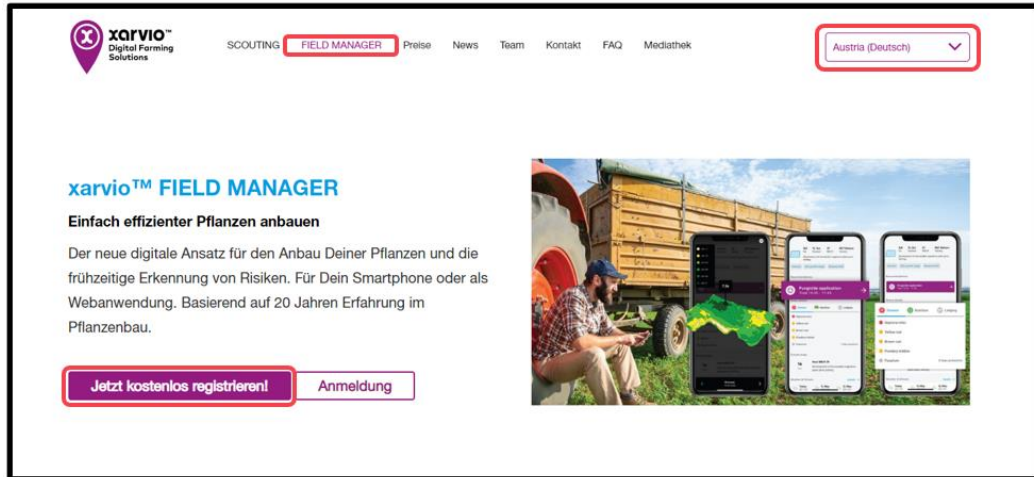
xarvio™
Digital Farming Solutions

SCOUTING FIELD MANAGER Preise News Team Kontakt FAQ Mediathek

Austria (Deutsch)

xarvio™ FIELD MANAGER

Einfach effizienter Pflanzen anbauen

Der neue digitale Ansatz für den Anbau Deiner Pflanzen und die frühzeitige Erkennung von Risiken. Für Dein Smartphone oder als Webanwendung. Basierend auf 20 Jahren Erfahrung im Pflanzenbau.

Jetzt kostenlos registrieren!

Anmeldung